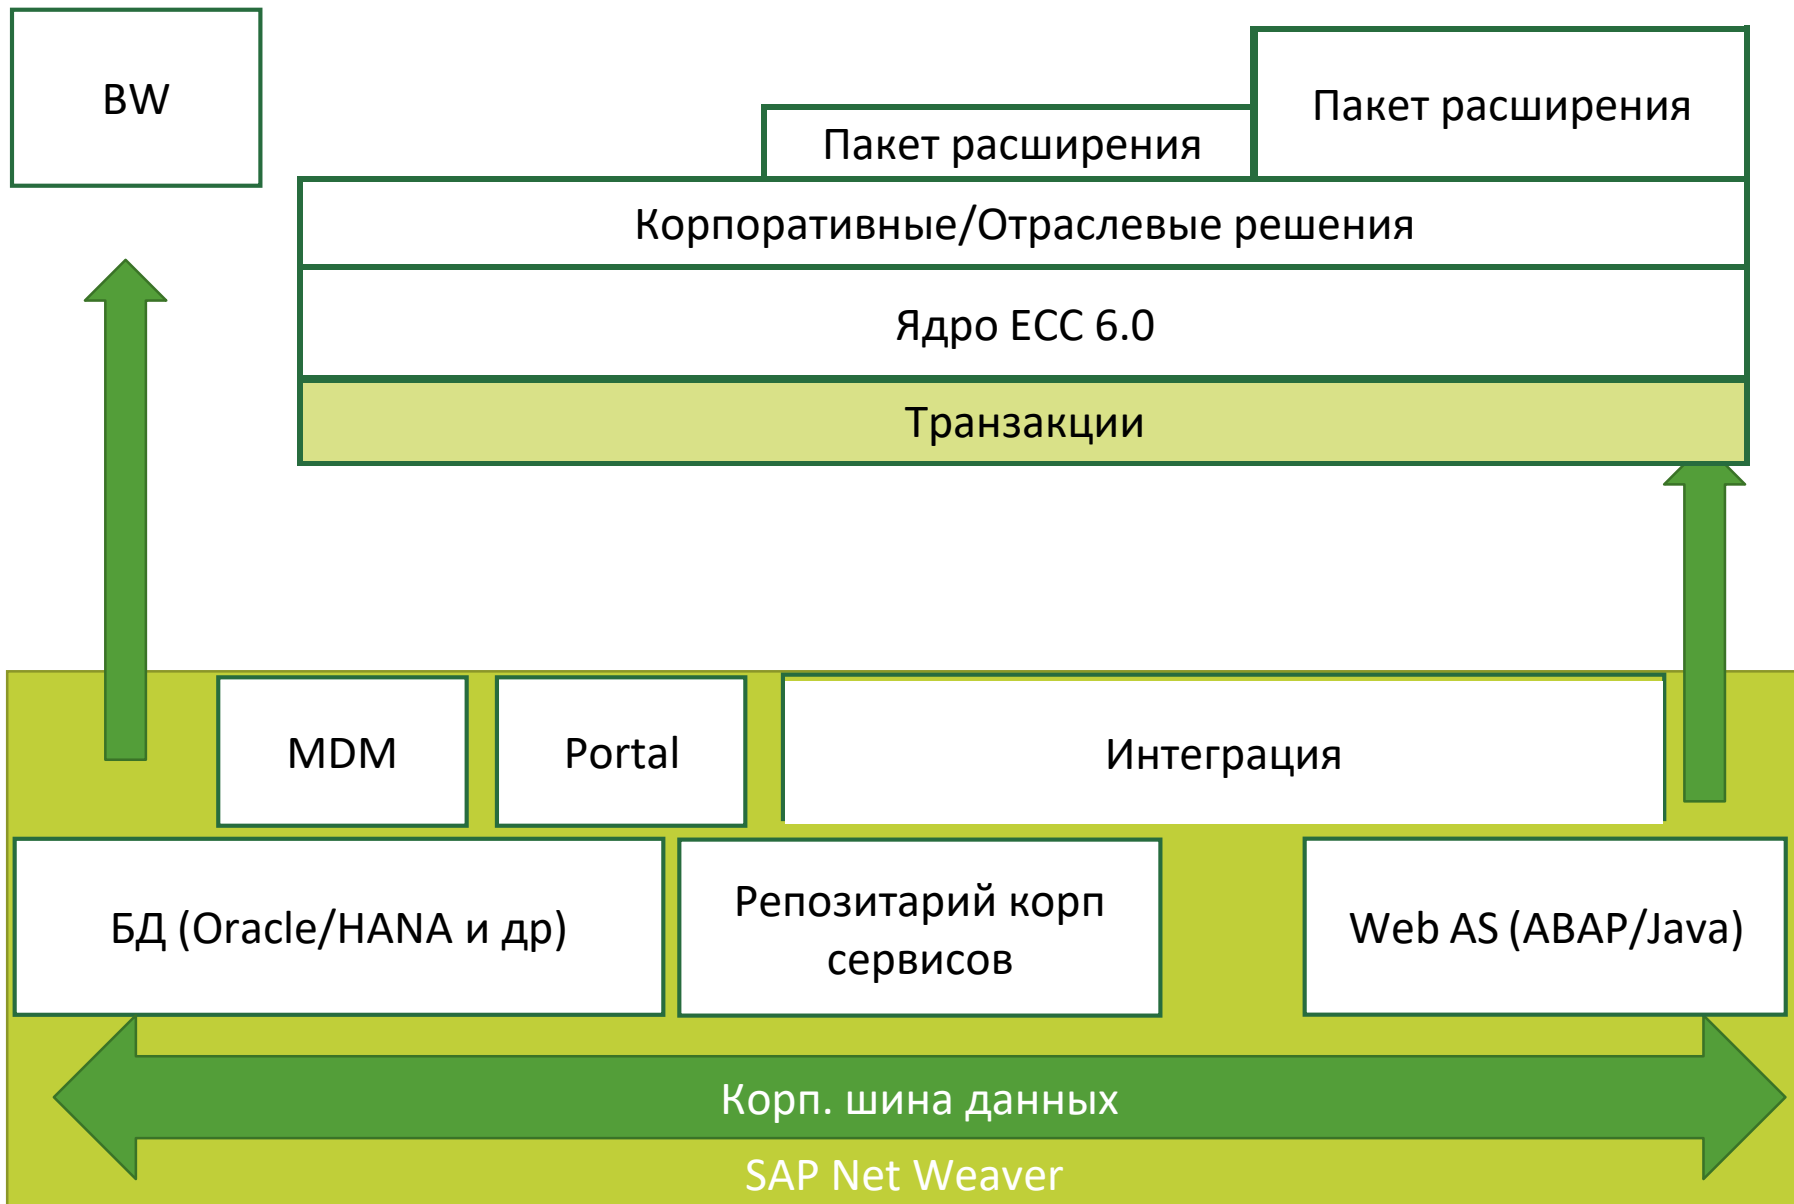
BW

Пакет расширения

Пакет расширения

Корпоративные/Отраслевые решения

Ядро ECC 6.0

Транзакции

MDM

Portal

Интеграция

БД (Oracle/HANA и др)

Репозитарий корп сервисов

Web AS (ABAP/Java)

Корп. шина данных

SAP Net Weaver